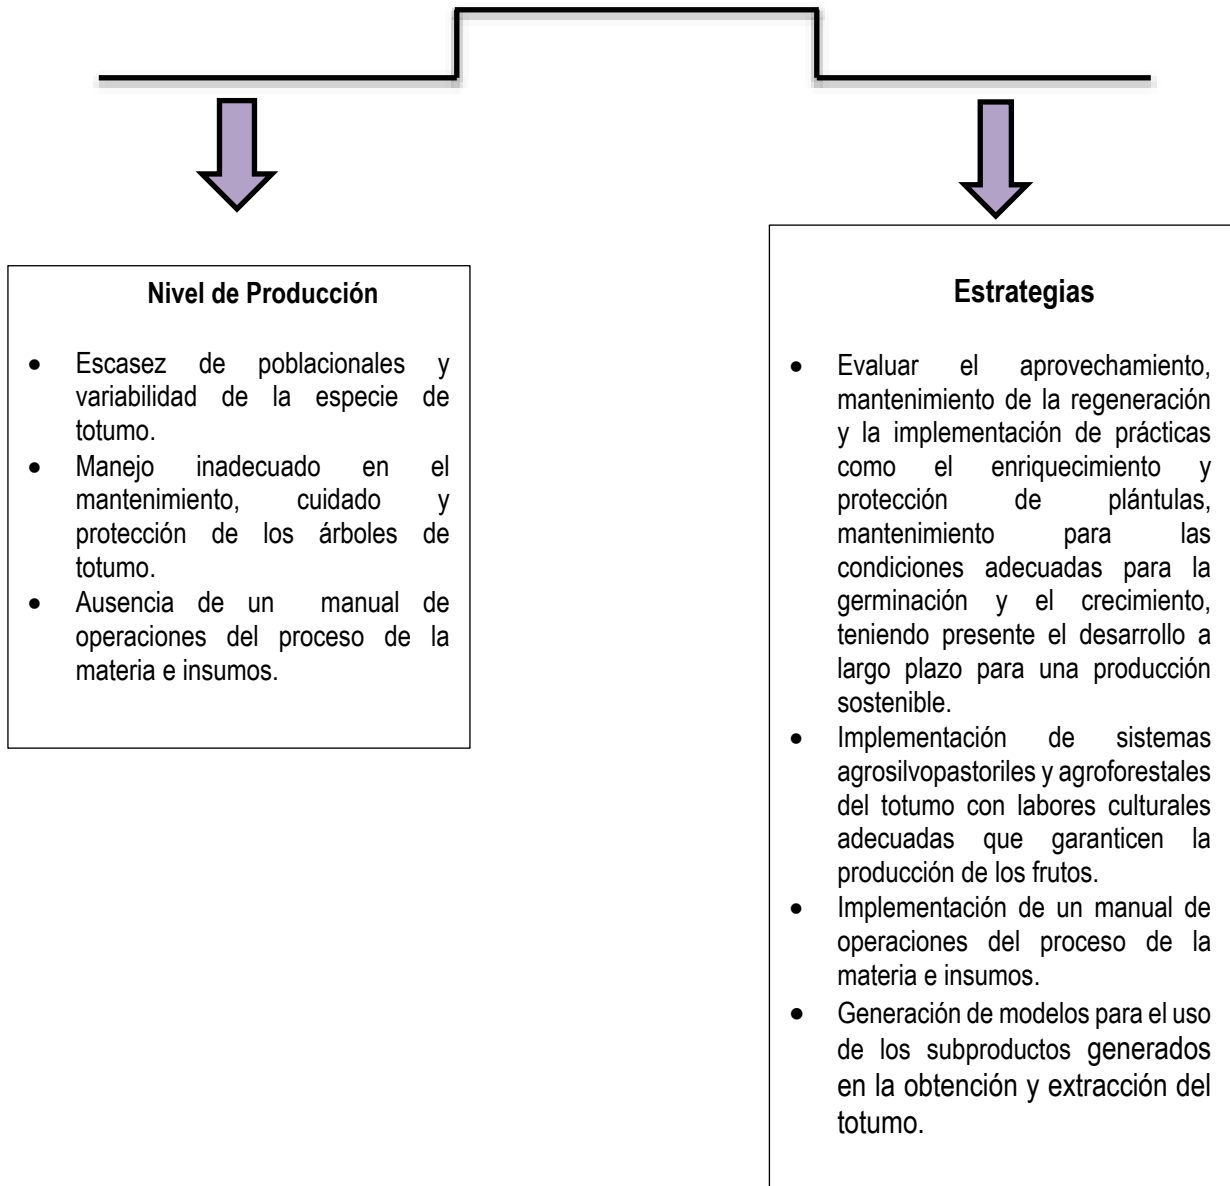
**Nivel de Producción**

- Escasez de poblacionales y variabilidad de la especie de totumo.
- Manejo inadecuado en el mantenimiento, cuidado y protección de los árboles de totumo.
- Ausencia de un manual de operaciones del proceso de la materia e insumos.

**Estrategias**

- Evaluar el aprovechamiento, mantenimiento de la regeneración y la implementación de prácticas como el enriquecimiento y protección de plántulas, mantenimiento para las condiciones adecuadas para la germinación y el crecimiento, teniendo presente el desarrollo a largo plazo para una producción sostenible.
- Implementación de sistemas agrosilvopastoriles y agroforestales del totumo con labores culturales adecuadas que garanticen la producción de los frutos.
- Implementación de un manual de operaciones del proceso de la materia e insumos.
- Generación de modelos para el uso de los subproductos generados en la obtención y extracción del totumo.